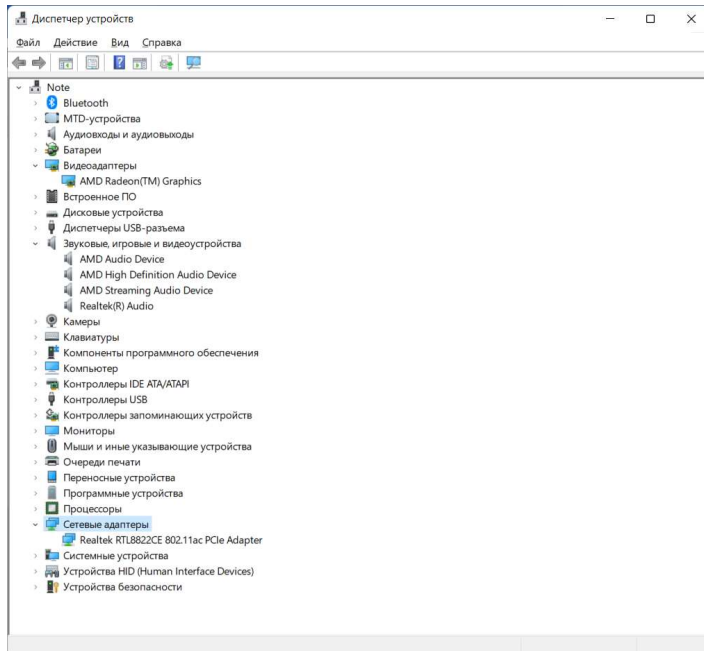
Диспетчер устройств

Файл Действие Вид Справка

Note
Bluetooth
MTD-устройства
Аудиовходы и аудиовыходы
Батареи
Видеоадаптеры
AMD Radeon(TM) Graphics
Встроенное ПО
Дисковые устройства
Диспетчеры USB-разъема
Звуковые, игровые и видеоустройства
AMD Audio Device
AMD High Definition Audio Device
AMD Streaming Audio Device
Realtek(R) Audio
Камеры
Клавиатуры
Компоненты программного обеспечения
Компьютер
Контроллеры IDE ATA/ATAPI
Контроллеры USB
Контроллеры запоминающих устройств
Мониторы
Мыши и иные указывающие устройства
Очереди печати
Переносные устройства
Программные устройства
Процессоры
Сетевые адаптеры
Realtek RTL8822CE 802.11ac PCIe Adapter
Системные устройства
Устройства HID (Human Interface Devices)
Устройства безопасности